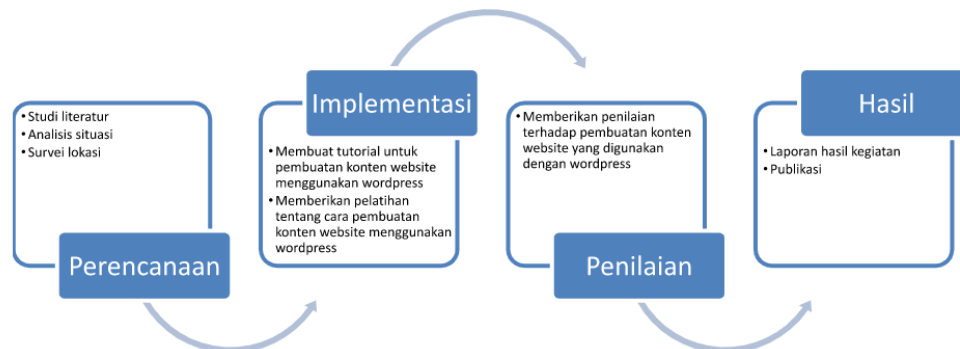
• Studi literatur
• Analisis situasi
• Survei lokasi

Perencanaan

Implementasi

• Membuat tutorial untuk pembuatan konten website menggunakan wordpress
• Memberikan pelatihan tentang cara pembuatan konten website menggunakan wordpress

• Memberikan penilaian terhadap pembuatan konten website yang digunakan dengan wordpress

Penilaian

Hasil

• Laporan hasil kegiatan
• Publikasi